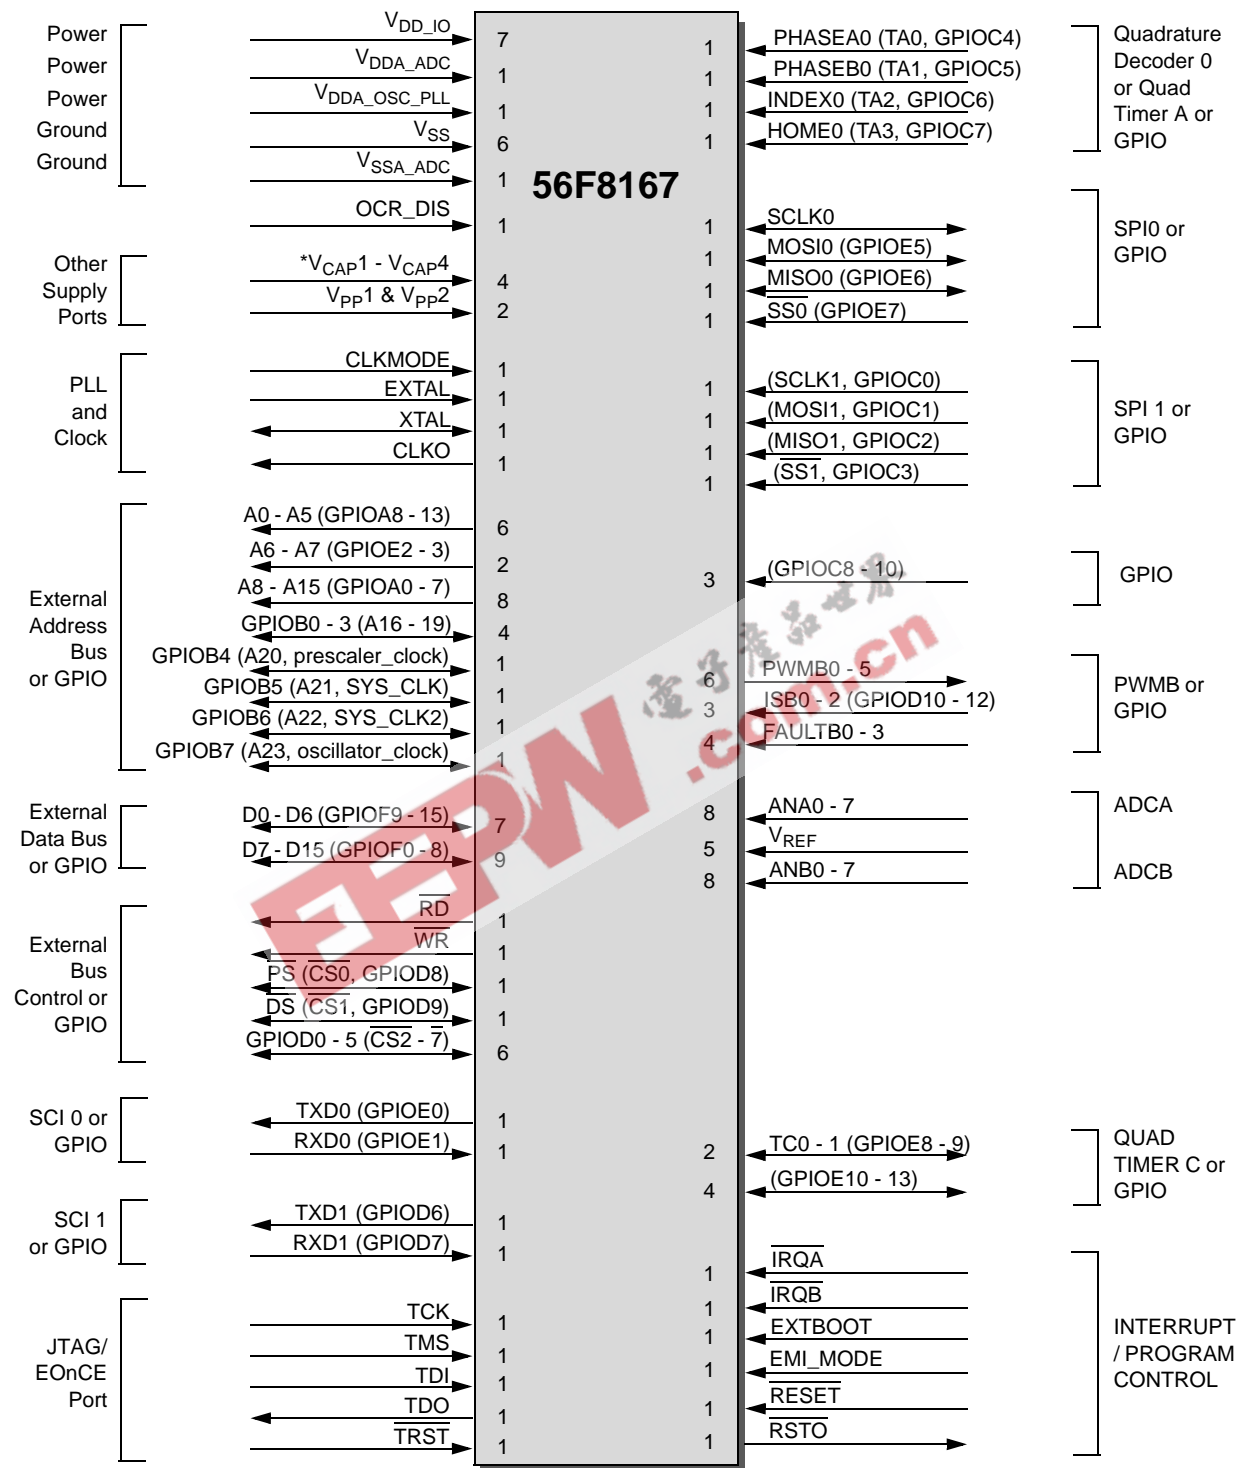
Power
Power
Power
Ground
Ground

$V_{DD\_IO}$ 7
$V_{DDA\_ADC}$ 1
$V_{DDA\_OSC\_PLL}$ 1
$V_{SS}$ 6
$V_{SSA\_ADC}$ 1

OCR_DIS 1

Other Supply Ports

*$V_{CAP}1$ - $V_{CAP}4$ 4
$V_{PP}1$ & $V_{PP}2$ 2

PLL and Clock

CLKMODE 1
EXTAL 1
XTAL 1
CLKO 1

External Address Bus or GPIO

A0 - A5 (GPIOA8 - 13) 6
A6 - A7 (GPIOE2 - 3) 2
A8 - A15 (GPIOA0 - 7) 8
GPIOB0 - 3 (A16 - 19) 4
GPIOB4 (A20, prescaler_clock) 1
GPIOB5 (A21, SYS_CLK) 1
GPIOB6 (A22, SYS_CLK2) 1
GPIOB7 (A23, oscillator_clock) 1

External Data Bus or GPIO

D0 - D6 (GPIOF9 - 15) 7
D7 - D15 (GPIOF0 - 8) 9

External Bus Control or GPIO

RD 1
WR 1
PS (CS0, GPIOD8) 1
DS (CS1, GPIOD9) 1
GPIOD0 - 5 (CS2 - 7) 6

SCI 0 or GPIO

TXD0 (GPIOE0) 1
RXD0 (GPIOE1) 1

SCI 1 or GPIO

TXD1 (GPIOD6) 1
RXD1 (GPIOD7) 1

JTAG/ EOnCE Port

TCK 1
TMS 1
TDI 1
TDO 1
TRST 1

56F8167

1 PHASEA0 (TA0, GPIOC4)
1 PHASEB0 (TA1, GPIOC5)
1 INDEX0 (TA2, GPIOC6)
1 HOME0 (TA3, GPIOC7)

Quadrature Decoder 0 or Quad Timer A or GPIO

1 SCLK0
1 MOSI0 (GPIOE5)
1 MISO0 (GPIOE6)
1 SS0 (GPIOE7)

SPI0 or GPIO

1 (SCLK1, GPIOC0)
1 (MOSI1, GPIOC1)
1 (MISO1, GPIOC2)
1 (SS1, GPIOC3)

SPI 1 or GPIO

3 (GPIOC8 - 10)

GPIO

6 PWMB0 - 5
3 ISB0 - 2 (GPIOD10 - 12)
4 FAULTB0 - 3

PWMB or GPIO

8 ANA0 - 7
5 $V_{REF}$
8 ANB0 - 7

ADCA

ADCB

2 TC0 - 1 (GPIOE8 - 9)
4 (GPIOE10 - 13)

QUAD TIMER C or GPIO

1 IRQA
1 IRQB
1 EXTBOOT
1 EMI_MODE
1 RESET
1 RSTO

INTERRUPT / PROGRAM CONTROL

电子产品世界
EEPW.com.cn